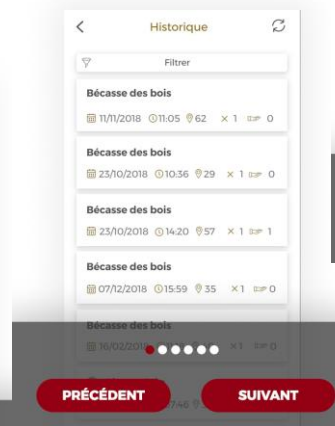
Historique

Filtrer

Bécasse des bois
11/11/2018 11:05 62 × 1 0

Bécasse des bois
23/10/2018 10:36 29 × 1 0

Bécasse des bois
23/10/2018 14:20 57 × 1 1

Bécasse des bois
07/12/2018 15:59 35 × 1 0

Bécasse des bois
16/02/2019 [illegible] × 1 0

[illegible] 17:46 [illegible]

PRÉCÉDENT
SUIVANT